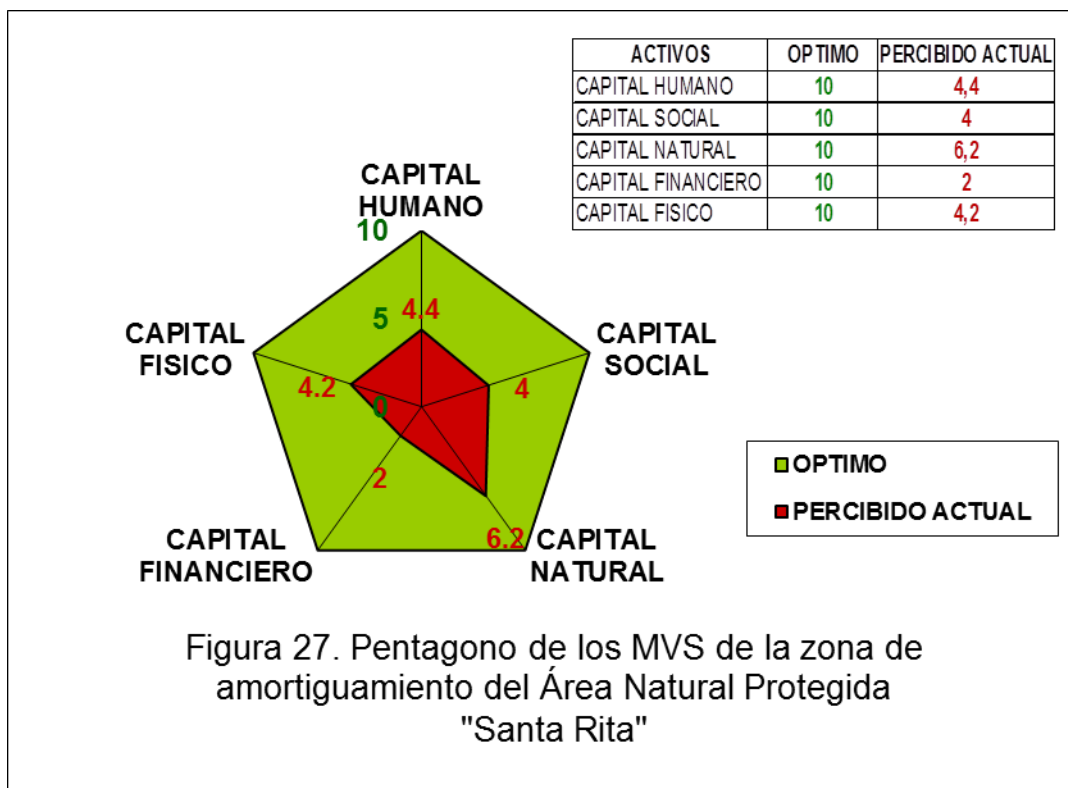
| ACTIVOS | OPTIMO | PERCIBIDO ACTUAL |
|---|---|---|
| CAPITAL HUMANO | 10 | 4,4 |
| CAPITAL SOCIAL | 10 | 4 |
| CAPITAL NATURAL | 10 | 6,2 |
| CAPITAL FINANCIERO | 10 | 2 |
| CAPITAL FISICO | 10 | 4,2 |

CAPITAL HUMANO
10
5
4.4
0
CAPITAL FISICO
4.2
CAPITAL SOCIAL
4
2
6.2
CAPITAL FINANCIERO
CAPITAL NATURAL

OPTIMO
PERCIBIDO ACTUAL

Figura 27. Pentagono de los MVS de la zona de amortiguamiento del Área Natural Protegida "Santa Rita"